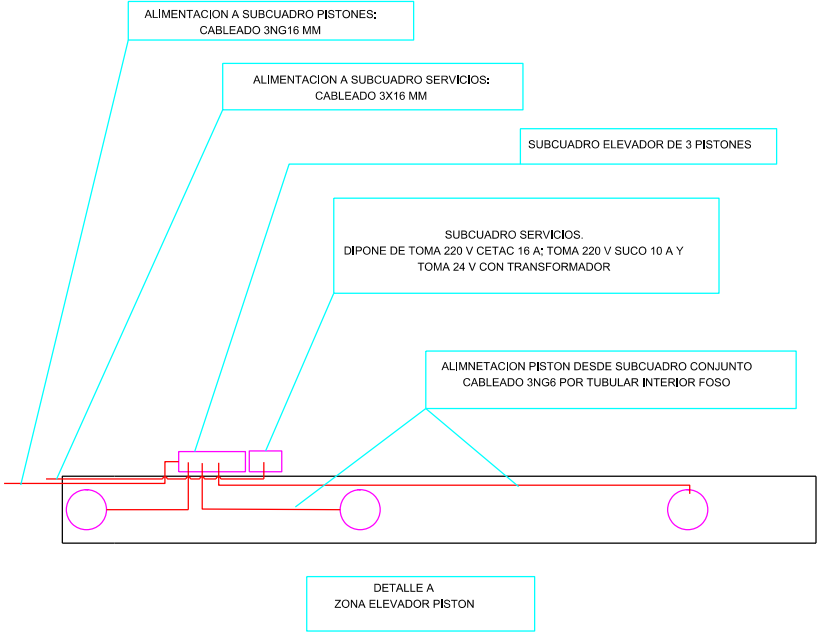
ALIMENTACION A SUBCUADRO PISTONES:
CABLEADO 3NG16 MM

ALIMENTACION A SUBCUADRO SERVICIOS:
CABLEADO 3X16 MM

SUBCUADRO ELEVADOR DE 3 PISTONES

SUBCUADRO SERVICIOS.
DIPONE DE TOMA 220 V CETAC 16 A; TOMA 220 V SUCO 10 A Y
TOMA 24 V CON TRANSFORMADOR

ALIMNETACION PISTON DESDE SUBCUADRO CONJUNTO
CABLEADO 3NG6 POR TUBULAR INTERIOR FOSO

DETALLE A
ZONA ELEVADOR PISTON